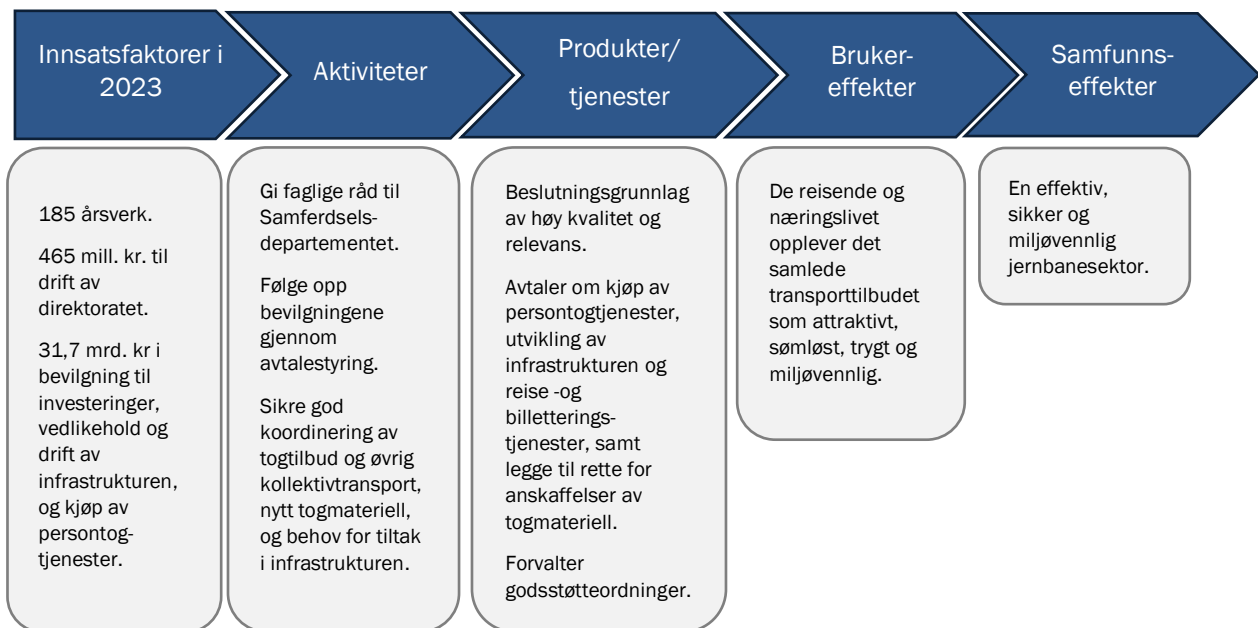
Innsatsfaktorer i 2023

Aktiviteter

Produkter/ tjenester

Brukereffekter

Samfunnseffekter

185 årsverk.

465 mill. kr. til drift av direktoratet.

31,7 mrd. kr i bevilgning til investeringer, vedlikehold og drift av infrastrukturen, og kjøp av persontogtjenester.

Gi faglige råd til Samferdselsdepartementet.

Følge opp bevilgningene gjennom avtalestyring.

Sikre god koordinering av togtilbud og øvrig kollektivtransport, nytt togmateriell, og behov for tiltak i infrastrukturen.

Beslutningsgrunnlag av høy kvalitet og relevans.

Avtaler om kjøp av persontogtjenester, utvikling av infrastrukturen og reise -og billetteringstjenester, samt legge til rette for anskaffelser av togmateriell.

Forvalter godsstøtteordninger.

De reisende og næringslivet opplever det samlede transporttilbudet som attraktivt, sømløst, trygt og miljøvennlig.

En effektiv, sikker og miljøvennlig jernbanesektor.